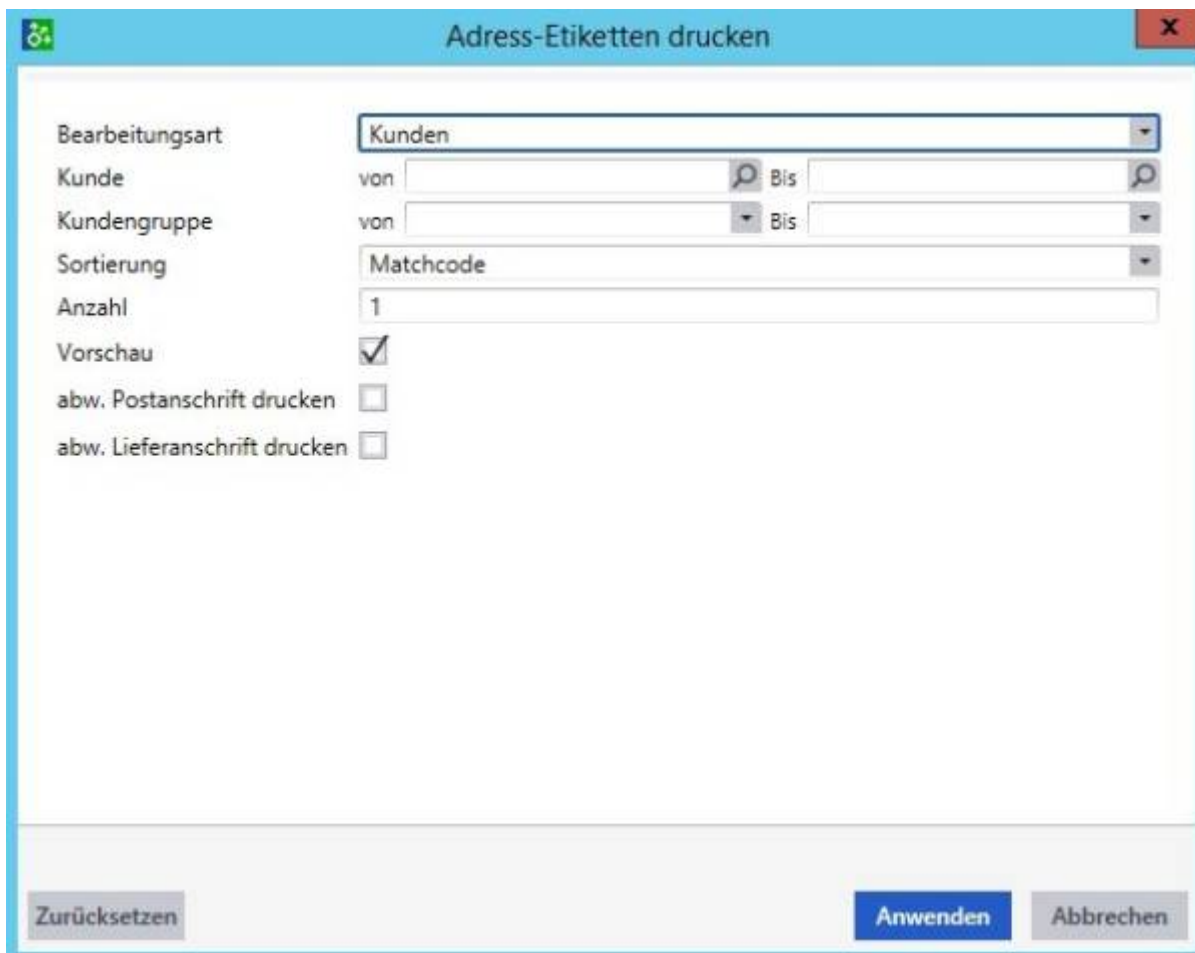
Adress-Etiketten drucken

x

Bearbeitungsart Kunden

Kunde von Bis

Kundengruppe von Bis

Sortierung Matchcode

Anzahl 1

Vorschau

abw. Postanschrift drucken

abw. Lieferanschrift drucken

Zurücksetzen

Anwenden

Abbrechen